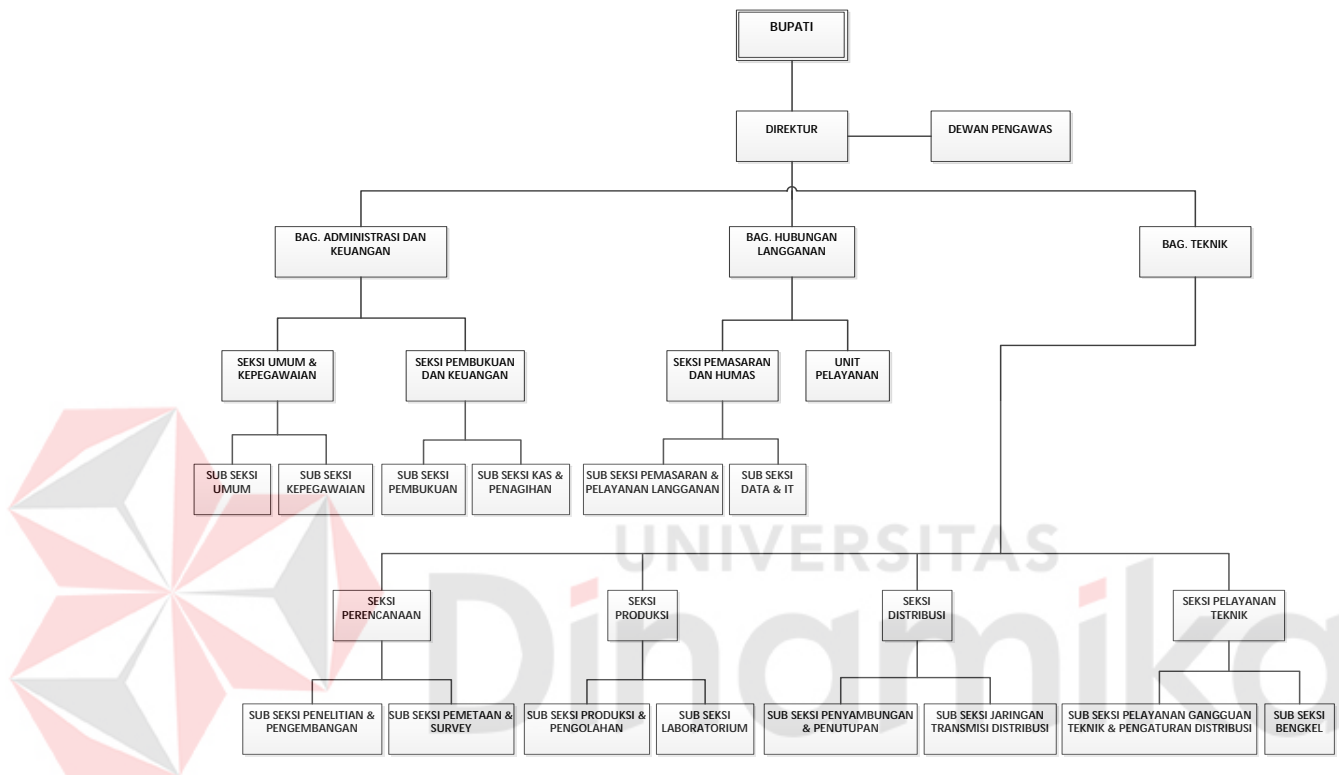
BUPATI

DIREKTUR

DEWAN PENGAWAS

BAG. ADMINISTRASI DAN KEUANGAN

BAG. HUBUNGAN LANGGANAN

BAG. TEKNIK

SEKSI UMUM & KEPEGAWAIAN

SEKSI PEMBUKUAN DAN KEUANGAN

SEKSI PEMASARAN DAN HUMAS

UNIT PELAYANAN

SUB SEKSI UMUM

SUB SEKSI KEPEGAWAIAN

SUB SEKSI PEMBUKUAN

SUB SEKSI KAS & PENAGIHAN

SUB SEKSI PEMASARAN & PELAYANAN LANGGANAN

SUB SEKSI DATA & IT

UNIVERSITAS

SEKSI PERENCANAAN

SEKSI PRODUKSI

SEKSI DISTRIBUSI

SEKSI PELAYANAN TEKNIK

Dinamika

SUB SEKSI PENELITIAN & PENGEMBANGAN

SUB SEKSI PEMETAAN & SURVEY

SUB SEKSI PRODUKSI & PENGOLAHAN

SUB SEKSI LABORATORIUM

SUB SEKSI PENYAMBUNGAN & PENUTUPAN

SUB SEKSI JARINGAN TRANSMISI DISTRIBUSI

SUB SEKSI PELAYANAN GANGGUAN TEKNIK & PENGATURAN DISTRIBUSI

SUB SEKSI BENGKEL